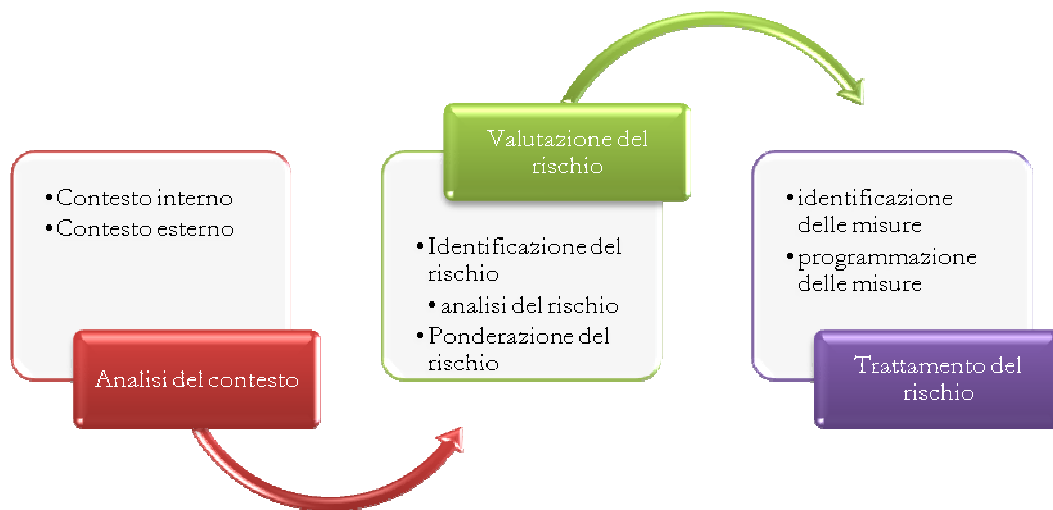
• Contesto interno
• Contesto esterno

Analisi del contesto

Valutazione del rischio

• Identificazione del rischio
• analisi del rischio
• Ponderazione del rischio

• identificazione delle misure
• programmazione delle misure

Trattamento del rischio